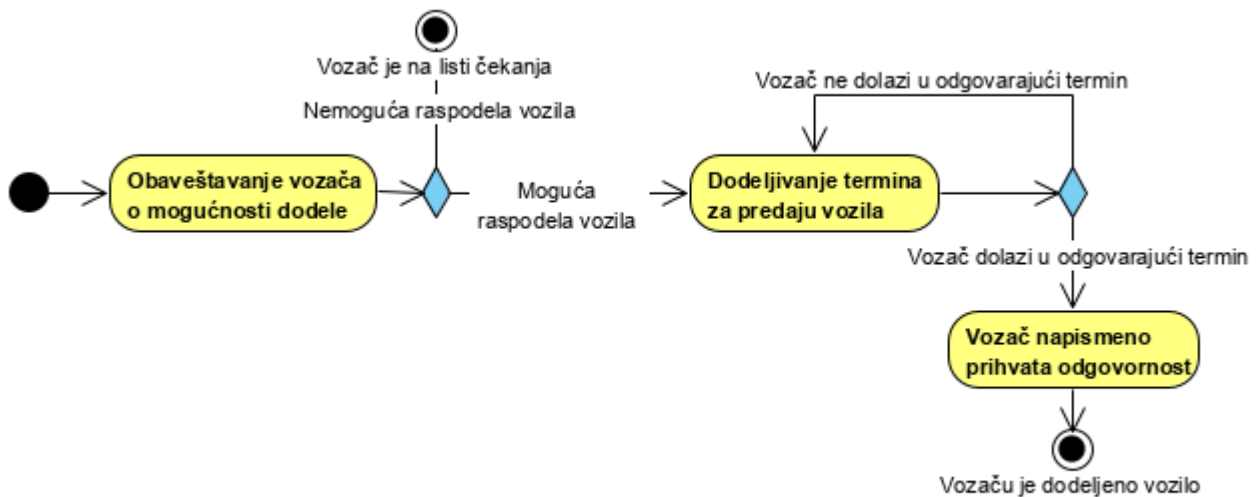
Vozač je na listi čekanja

Nemoguća raspodela vozila

Obaveštavanje vozača o mogućnosti dodele

Moguća raspodela vozila

Vozač ne dolazi u odgovarajući termin

Dodeljivanje termina za predaju vozila

Vozač dolazi u odgovarajući termin

Vozač napismeno prihvata odgovornost

Vozaču je dodeljeno vozilo